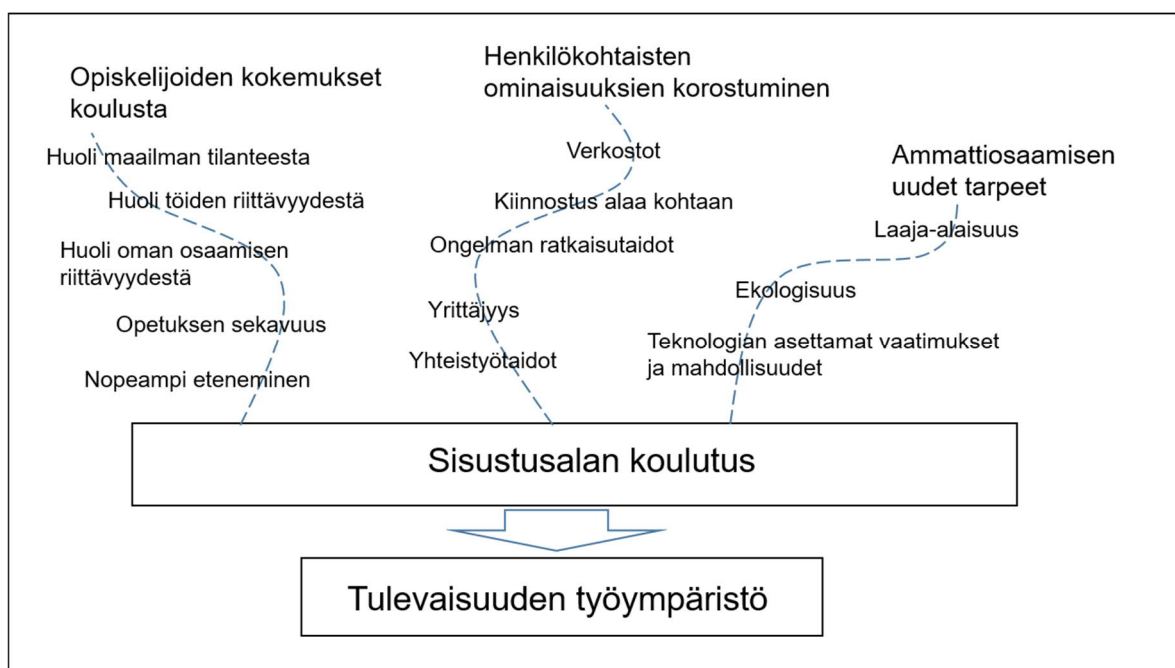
Opiskelijoiden kokemukset koulusta

Huoli maailman tilanteesta

Huoli töiden riittävyydestä

Huoli oman osaamisen riittävyydestä

Opetuksen sekavuus

Nopeampi eteneminen

Henkilökohtaisten ominaisuuksien korostuminen

Verkostot

Kiinnostus alaa kohtaan

Ongelman ratkaisutaidot

Yrittäjyys

Yhteistyötaidot

Ammattiosaamisen uudet tarpeet

Laaja-alaisuus

Ekologisuus

Teknologian asettamat vaatimukset ja mahdollisuudet

Sisustusalan koulutus

Tulevaisuuden työympäristö